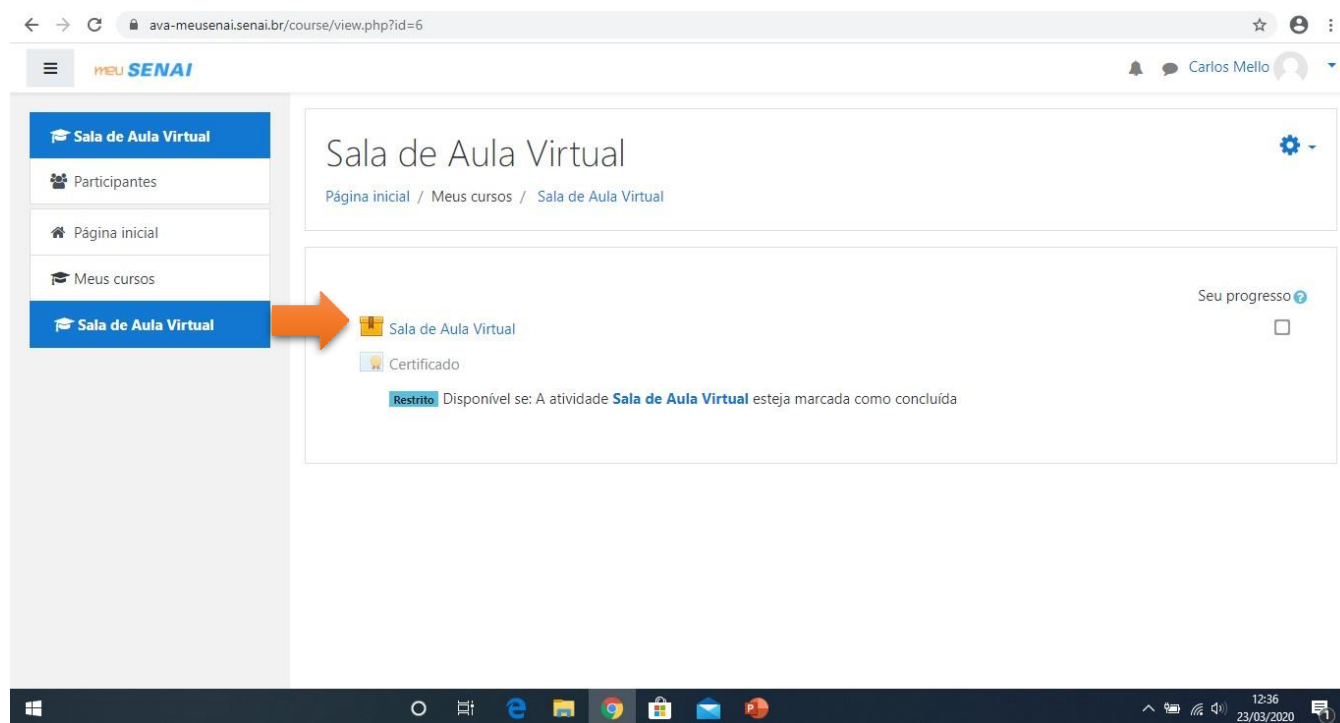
ava-meusenai.senai.br/course/view.php?id=6

meu SENAI

Carlos Mello

Sala de Aula Virtual
Participantes
Página inicial
Meus cursos
Sala de Aula Virtual

Sala de Aula Virtual

Página inicial / Meus cursos / Sala de Aula Virtual

Seu progresso

Sala de Aula Virtual

Certificado

Restrito Disponível se: A atividade **Sala de Aula Virtual** esteja marcada como concluída

12:36
23/03/2020